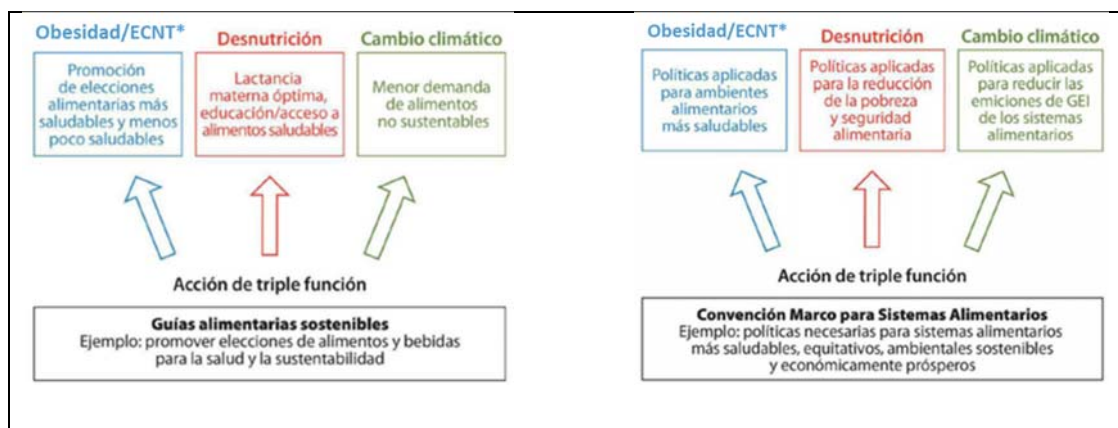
Obesidad/ECNT*

Promoción de elecciones alimentarias más saludables y menos poco saludables

Desnutrición

Lactancia materna óptima, educación/acceso a alimentos saludables

Cambio climático

Menor demanda de alimentos no sustentables

Acción de triple función

Guías alimentarias sostenibles
Ejemplo: promover elecciones de alimentos y bebidas para la salud y la sustentabilidad

Obesidad/ECNT*

Políticas aplicadas para ambientes alimentarios más saludables

Desnutrición

Políticas aplicadas para la reducción de la pobreza y seguridad alimentaria

Cambio climático

Políticas aplicadas para reducir las emiciones de GEI de los sistemas alimentarios

Acción de triple función

Convención Marco para Sistemas Alimentarios
Ejemplo: políticas necesarias para sistemas alimentarios más saludables, equitativos, ambientales sostenibles y económicamente prósperos